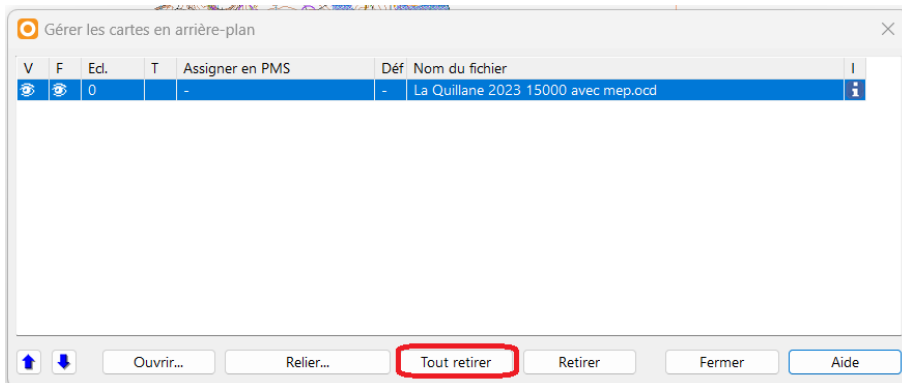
Gérer les cartes en arrière-plan

| V | F | Ecl. | T | Assigner en PMS | Déf | Nom du fichier | I |
|---|---|---|---|---|---|---|---|
| | | 0 | | - | - | La Quillane 2023 15000 avec mep.ocd | |

Ouvrir... Relier... Tout retirer Retirer Fermer Aide